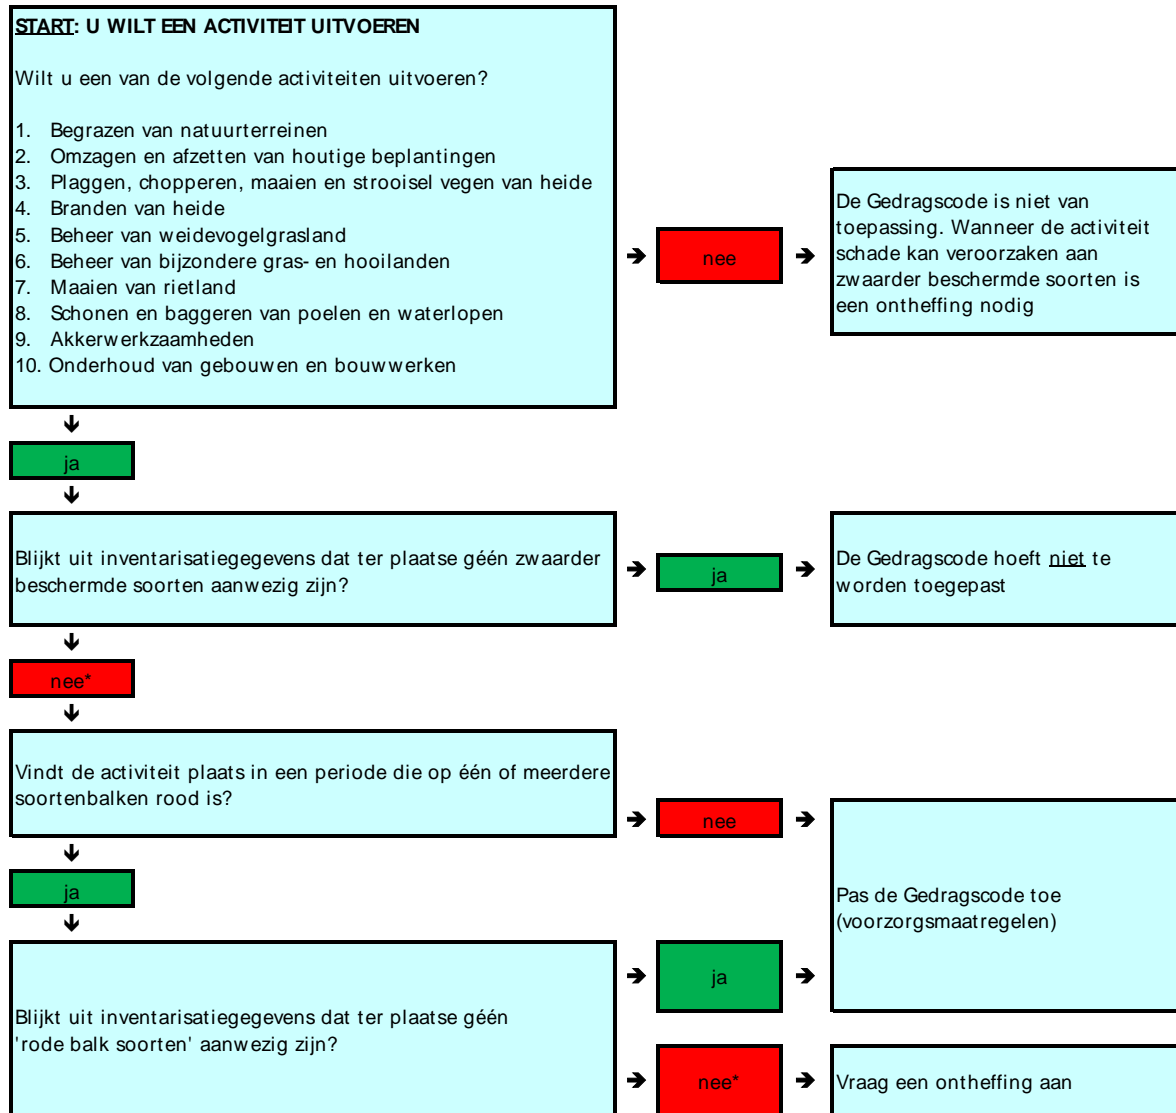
START: U WILT EEN ACTIVITEIT UITVOEREN

Wilt u een van de volgende activiteiten uitvoeren?

1. Begrazen van natuurterreinen
2. Omzagen en afzetten van houtige beplantingen
3. Plaggen, chopperen, maaien en strooisel vegen van heide
4. Branden van heide
5. Beheer van weidevogelgrasland
6. Beheer van bijzondere gras- en hooilanden
7. Maaien van rietland
8. Schonen en baggeren van poelen en waterlopen
9. Akkerwerkzaamheden
10. Onderhoud van gebouwen en bouwwerken

→ nee →

De Gedragscode is niet van toepassing. Wanneer de activiteit schade kan veroorzaken aan zwaarder beschermde soorten is een ontheffing nodig

↓
ja
↓

Blijkt uit inventarisatiegegevens dat ter plaatse géén zwaarder beschermde soorten aanwezig zijn?

→ ja →

De Gedragscode hoeft niet te worden toegepast

↓
nee*
↓

Vindt de activiteit plaats in een periode die op één of meerdere soortenbalken rood is?

→ nee →

↓
ja
↓

Pas de Gedragscode toe (voorzorgsmaatregelen)

→ ja →

Blijkt uit inventarisatiegegevens dat ter plaatse géén 'rode balk soorten' aanwezig zijn?

→ nee* →

Vraag een ontheffing aan